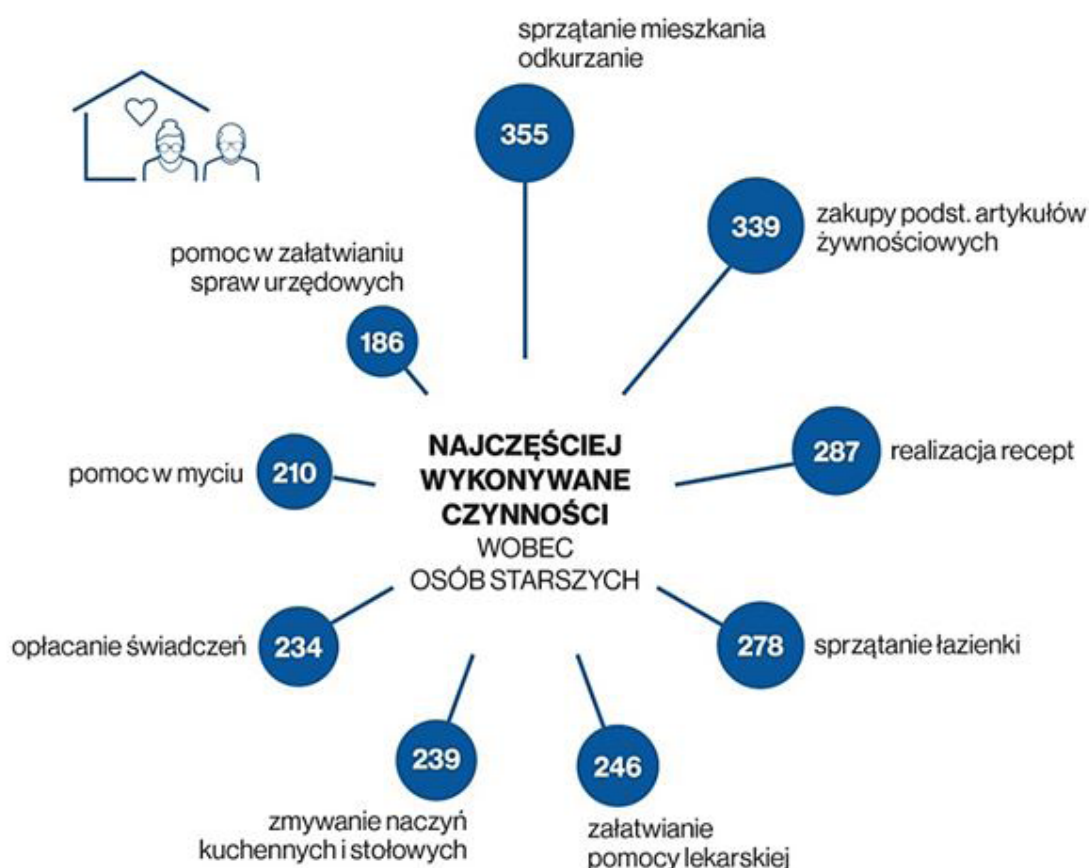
sprzątanie mieszkania odkurzanie

355

339

zakupy podst. artykułów żywnościowych

pomoc w załatwianiu spraw urzędowych

186

NAJCZĘŚCIEJ WYKONYWANE CZYNNOŚCI WOBEC OSÓB STARSZYCH

pomoc w myciu

210

287

realizacja recept

opłacanie świadczeń

234

278

sprzątanie łazienki

239

zmywanie naczyń kuchennych i stołowych

246

załatwianie pomocy lekarskiej